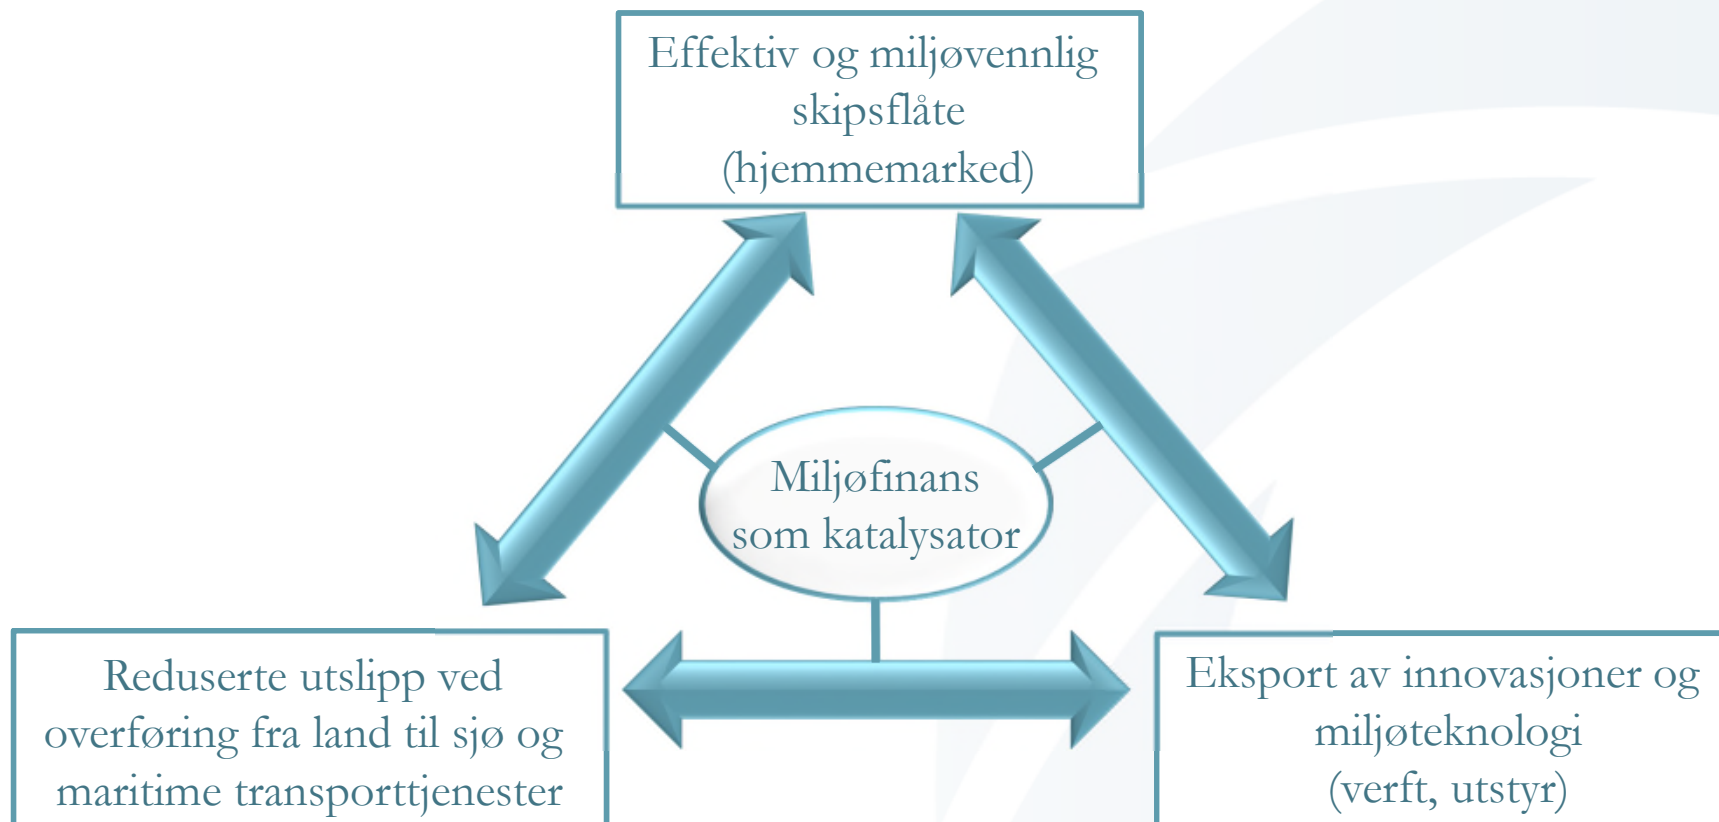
Effektiv og miljøvennlig skipsflåte (hjemmemarked)

Miljøfinans som katalysator

Reduserte utslipp ved overføring fra land til sjø og maritime transporttjenester

Eksport av innovasjoner og miljøteknologi (verft, utstyr)